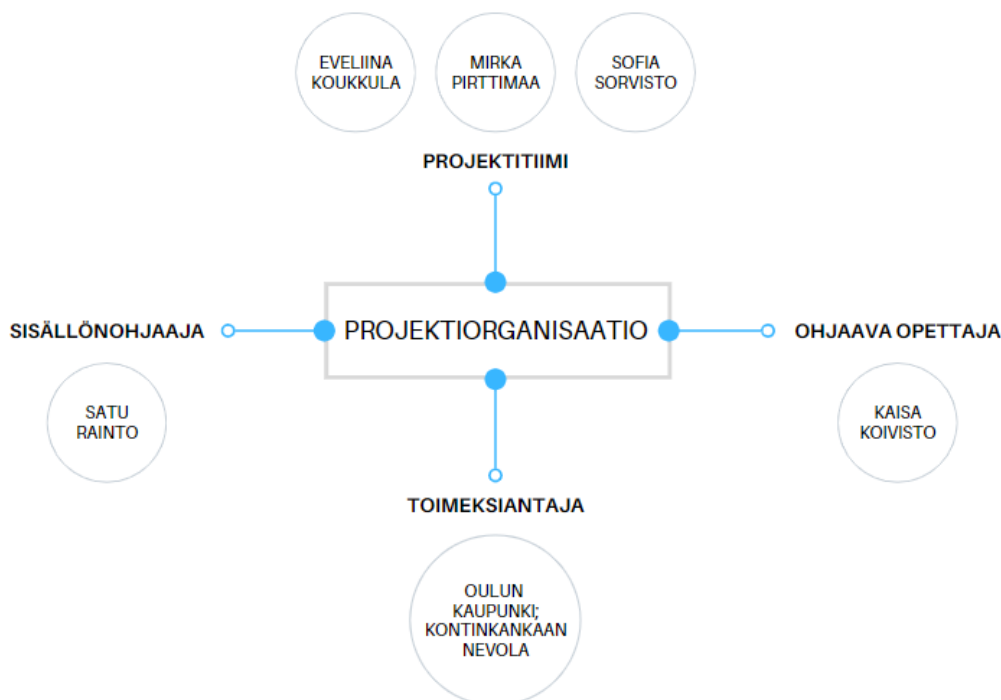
EVELIINA KOUKKULA

MIRKA PIRTTIMAA

SOFIA SORVISTO

PROJEKTITIIMI

SISÄLLÖNOHJAAJA

PROJEKTIORGANISAATIO

OHJAAVA OPETTAJA

SATU RAINTO

KAISA KOIVISTO

TOIMEKSIANTAJA

OULUN KAUPUNKI; KONTINKANKAAN NEVOLA